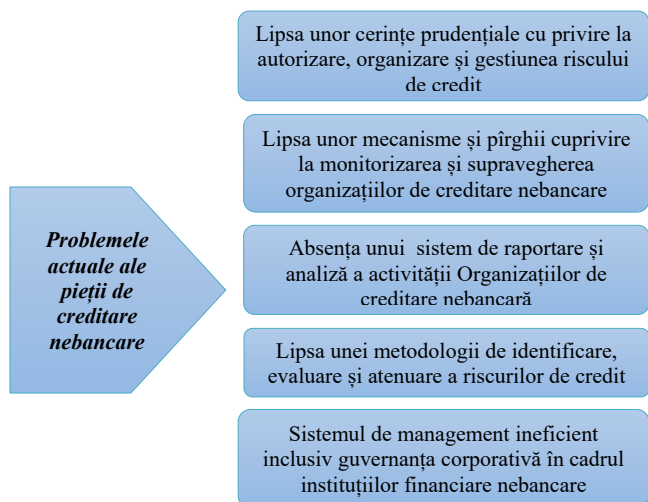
Problemele actuale ale pieții de creditare nebancare

Lipsa unor cerințe prudențiale cu privire la autorizare, organizare și gestiunea riscului de credit

Lipsa unor mecanisme și pîrghii cuprivire la monitorizarea și supravegherea organizațiilor de creditare nebancare

Absența unui sistem de raportare și analiză a activității Organizațiilor de creditare nebancară

Lipsa unei metodologii de identificare, evaluare și atenuare a riscurilor de credit

Sistemul de management ineficient inclusiv guvernanța corporativă în cadrul instituțiilor financiare nebancare